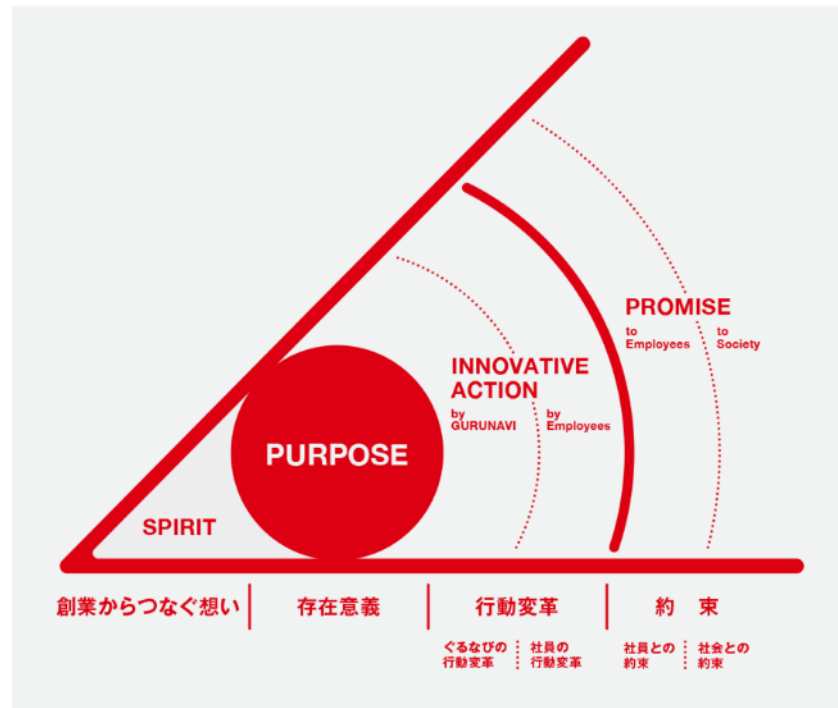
PROMISE

to Employees

to Society

INNOVATIVE ACTION

by GURUNAVI

by Employees

PURPOSE

SPIRIT

創業からつなぐ想い

存在意義

行動変革

約束

ぐるなびの行動変革

社員の行動変革

社員との約束

社会との約束